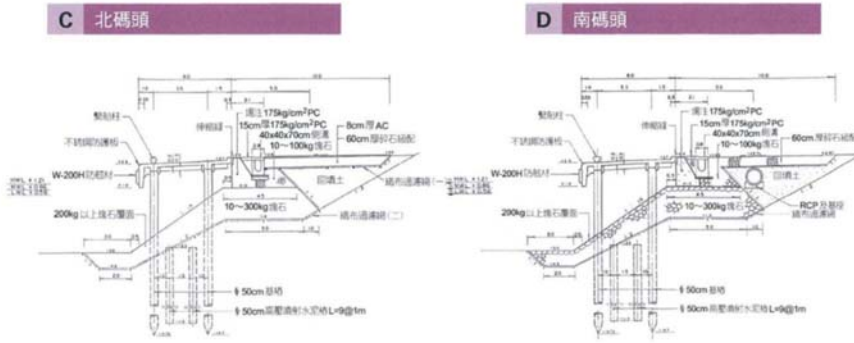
C 北碼頭

繫船柱
不銹鋼防護板
W-200H防舷材
伸縮縫
澆注175kg/cm²PC
15cm厚175kg/cm²PC
40x40x70cm側溝
10～100kg塊石
8cm厚 AC
60cm厚碎石級配
回填土
織布過濾網(一)
10～300kg塊石
織布過濾網(二)
200kg以上塊石覆面
ϕ 50cm 基樁
ϕ 50cm 高壓噴射水泥樁 L=9@1m

D 南碼頭

繫船柱
不銹鋼防護板
W-200H防舷材
伸縮縫
澆注175kg/cm²PC
15cm厚175kg/cm²PC
40x40x70cm側溝
10～100kg塊石
60cm 厚碎石級配
回填土
RCP 涵管
織布過濾網
10～300kg塊石
200kg以上塊石覆面
ϕ 50cm 基樁
ϕ 50cm 高壓噴射水泥樁 L=9@1m